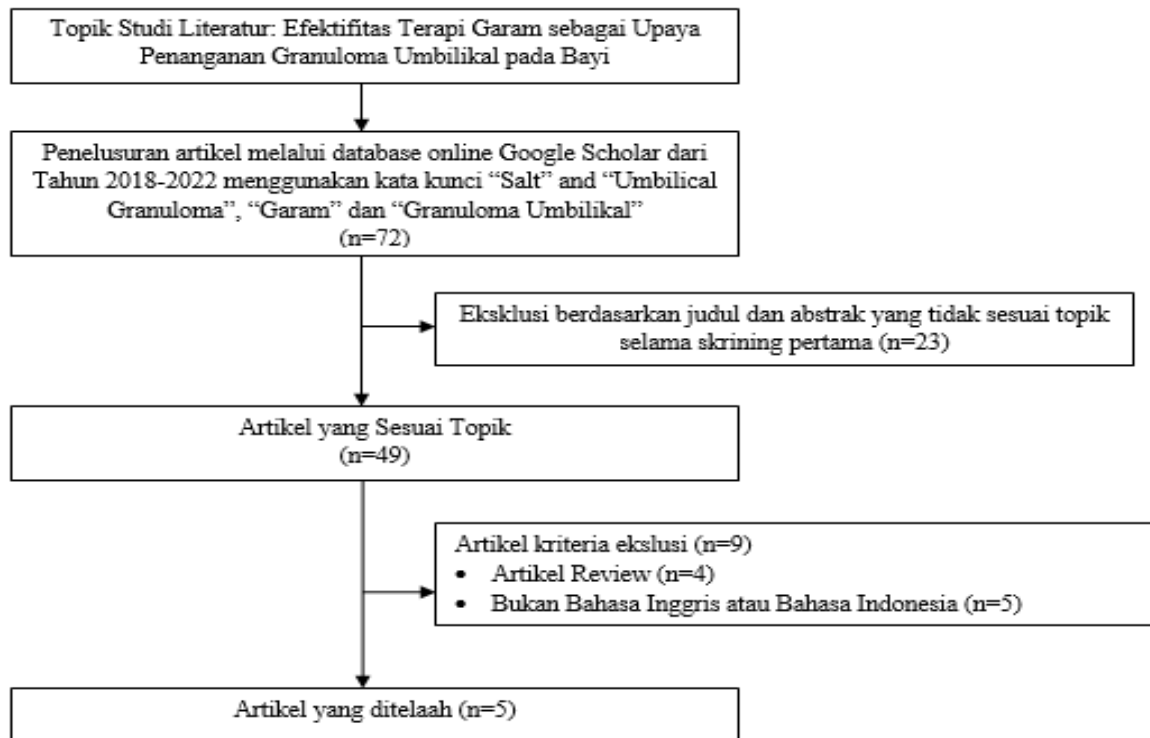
Topik Studi Literatur: Efektifitas Terapi Garam sebagai Upaya Penanganan Granuloma Umbilikal pada Bayi

Penelusuran artikel melalui database online Google Scholar dari Tahun 2018-2022 menggunakan kata kunci "Salt" and "Umbilical Granuloma", "Garam" dan "Granuloma Umbilikal" (n=72)

Eksklusi berdasarkan judul dan abstrak yang tidak sesuai topik selama skrining pertama (n=23)

Artikel yang Sesuai Topik (n=49)

Artikel kriteria ekslusi (n=9)
• Artikel Review (n=4)
• Bukan Bahasa Inggris atau Bahasa Indonesia (n=5)

Artikel yang ditelaah (n=5)